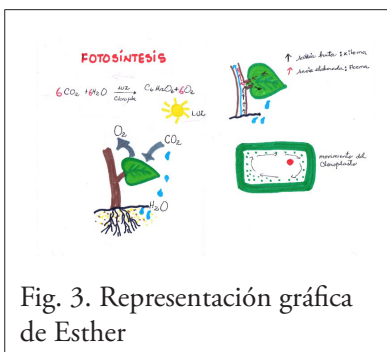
FOTOSÍNTESIS

$6CO_2 + 6H_2O \xrightarrow[\text{Clorofila}]{\text{luz}} C_6H_{12}O_6 + 6O_2$

LUZ

↑ savia bruta : Xilema
↑ savia elaborada : Floema

$O_2$

$CO_2$

$H_2O$

movimiento del Cloroplasto

Fig. 3. Representación gráfica de Esther